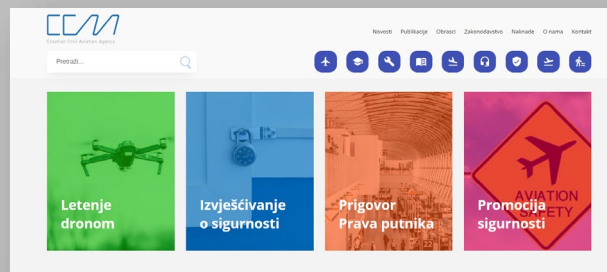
CCAA
Croatian Civil Aviation Agency

Novosti Publikacije Obrasci Zakonodavstvo Naknade O nama Kontakt

Pretraži...

Letenje dronom

Izvješćivanje o sigurnosti

Prigovor Prava putnika

Promocija sigurnosti

AVIATION SAFETY